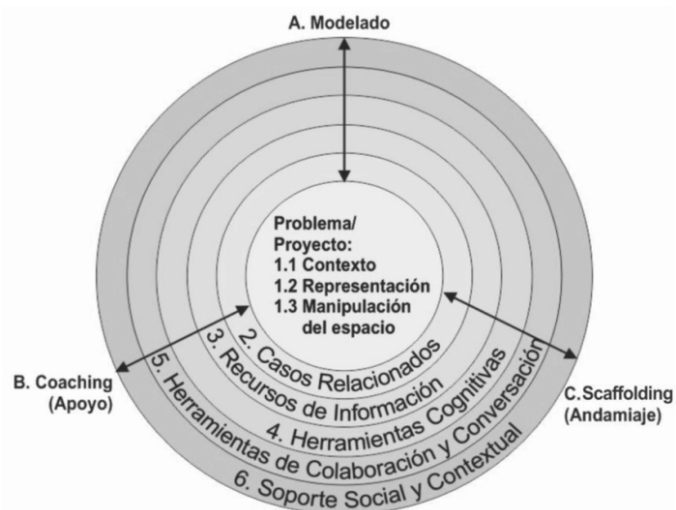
A. Modelado

Problema/
Proyecto:
1.1 Contexto
1.2 Representación
1.3 Manipulación
del espacio

2. Casos Relacionados
3. Recursos de Información
4. Herramientas Cognitivas
5. Herramientas de Colaboración y Conversación
6. Soporte Social y Contextual

B. Coaching
(Apoyo)

C. Scaffolding
(Andamiaje)